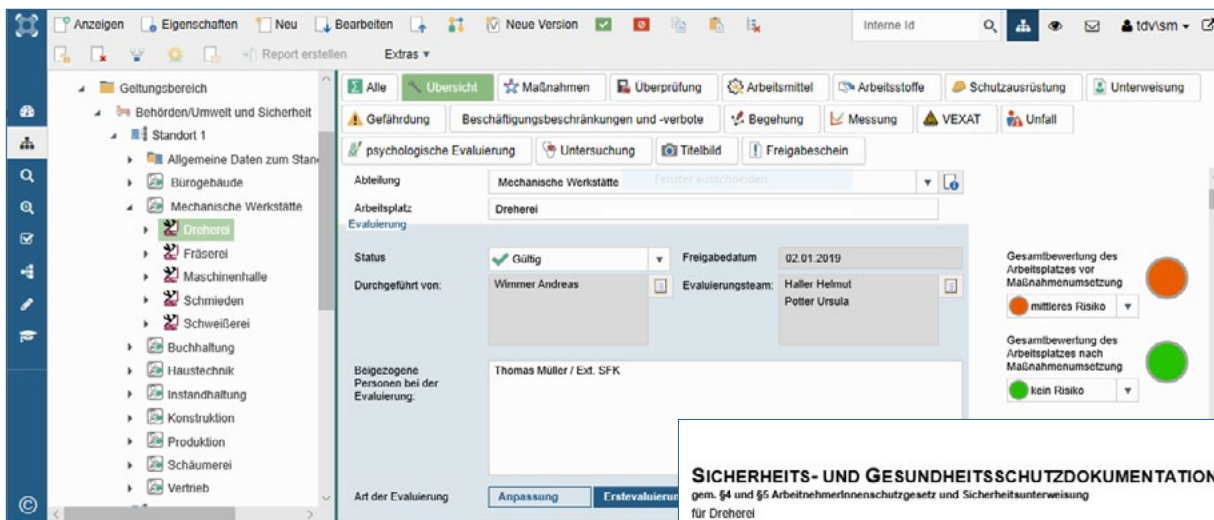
Anzeigen Eigenschaften Neu Bearbeiten Neue Version Interne Id tdv\sm
Report erstellen Extras ▾

Geltungsbereich
Behörden/Umwelt und Sicherheit
Standort 1
Allgemeine Daten zum Stan
Bürogebäude
Mechanische Werkstätte
Dreherei
Fräserei
Maschinenhalle
Schmieden
Schweißerei
Buchhaltung
Haustechnik
Instandhaltung
Konstruktion
Produktion
Schäumerei
Vertrieb

Alle | Übersicht | Maßnahmen | Überprüfung | Arbeitsmittel | Arbeitsstoffe | Schutzausrüstung | Unterweisung
Gefährdung | Beschäftigungsbeschränkungen und -verbote | Begehung | Messung | VEXAT | Unfall
psychologische Evaluierung | Untersuchung | Titelbild | Freigabeschein

Abteilung: Mechanische Werkstätte
Fenster ausschneiden
Arbeitsplatz: Dreherei
Evaluierung
Status: Gültig
Freigabedatum: 02.01.2019
Durchgeführt von: Wimmer Andreas
Evaluierungsteam: Haller Helmut, Potter Ursula
Beigezogene Personen bei der Evaluierung: Thomas Müller / Ext. SFK
Art der Evaluierung: Anpassung | Erstevaluierun

Gesamtbewertung des Arbeitsplatzes vor Maßnahmenumsetzung
mittleres Risiko
Gesamtbewertung des Arbeitsplatzes nach Maßnahmenumsetzung
kein Risiko

SICHERHEITS- UND GESUNDHEITSSCHUTZDOKUMENTATION
gem. §4 und §5 ArbeitnehmerInnenschutzgesetz und Sicherheitsunterweisung
für Dreherei